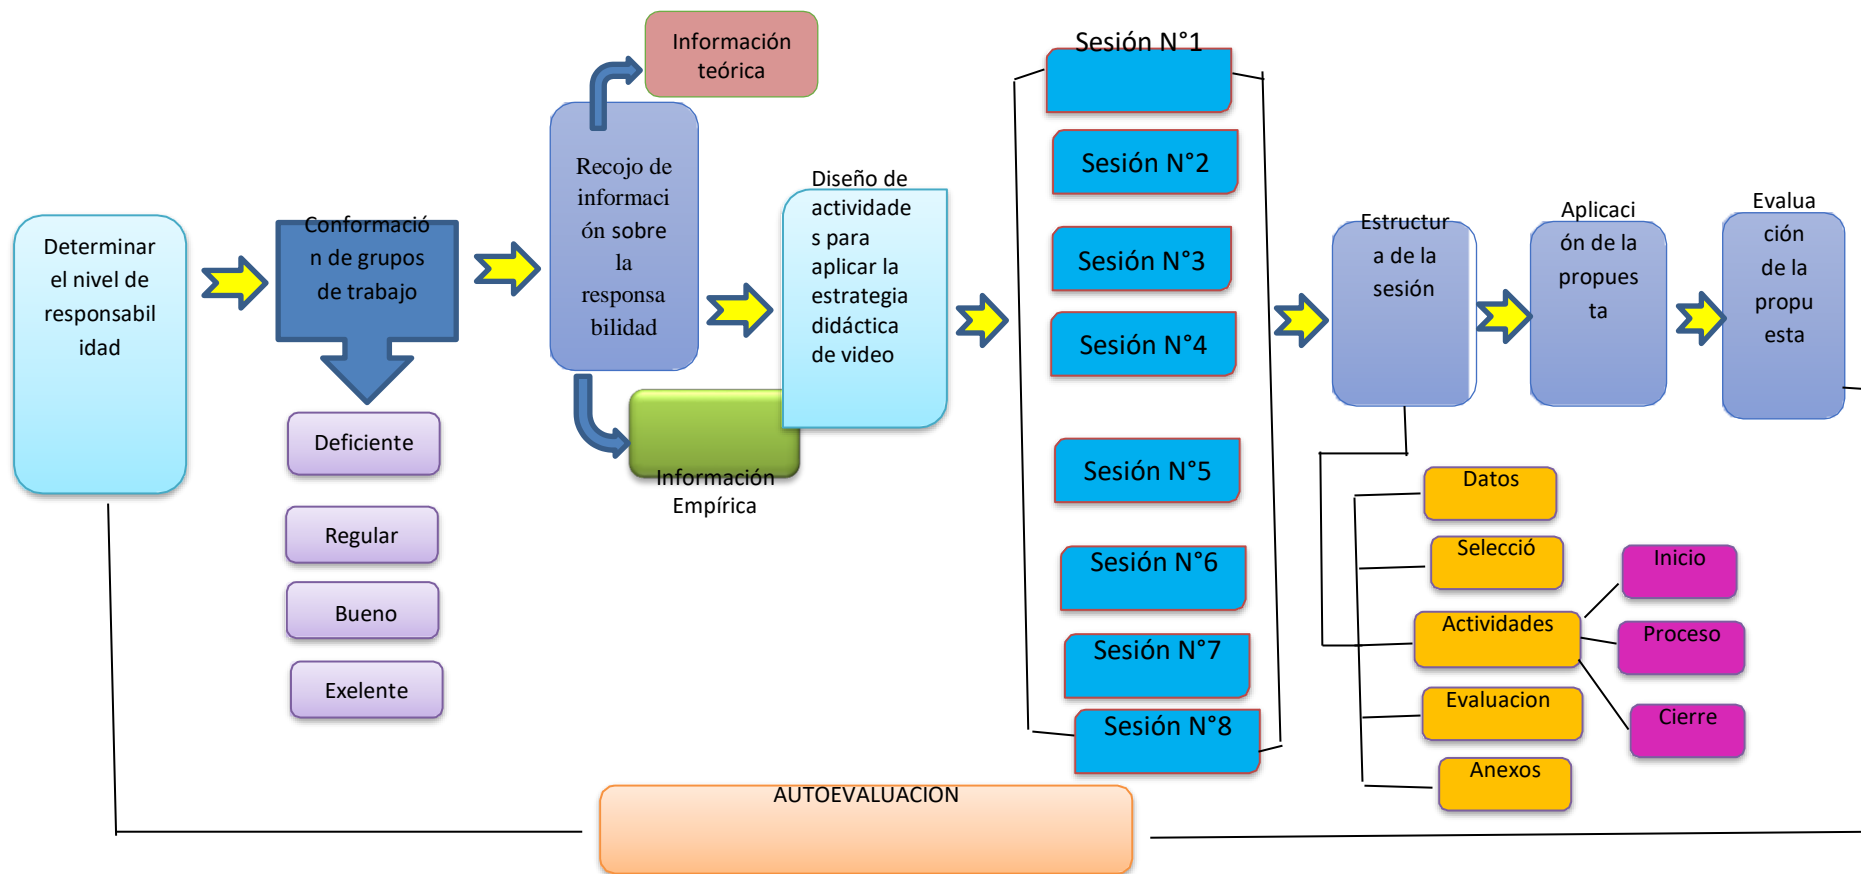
Determinar el nivel de responsabilidad

Conformación de grupos de trabajo

Deficiente

Regular

Bueno

Exelente

Información teórica

Recojo de información sobre la responsabilidad

Información Empírica

Diseño de actividades para aplicar la estrategia didáctica de video

Sesión N°1

Sesión N°2

Sesión N°3

Sesión N°4

Sesión N°5

Sesión N°6

Sesión N°7

Sesión N°8

Estructura de la sesión

Aplicación de la propuesta

Evaluación de la propuesta

Datos

Selecció

Actividades

Evaluacion

Anexos

Inicio

Proceso

Cierre

AUTOEVALUACION